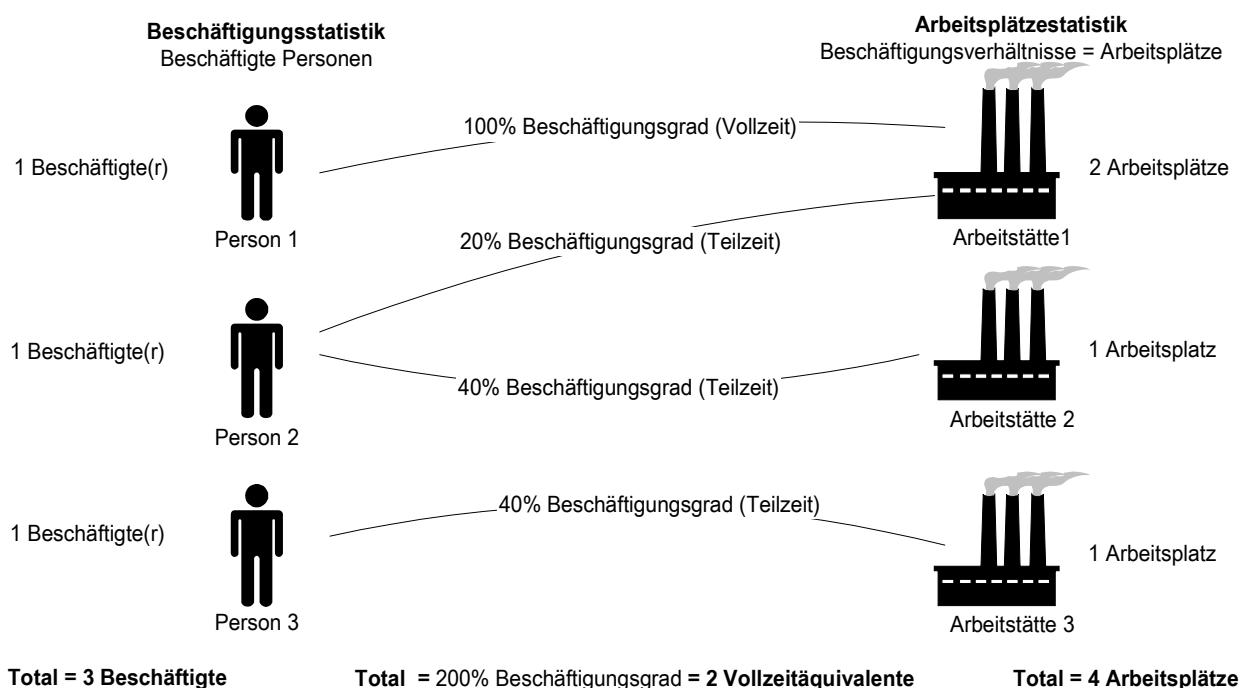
**Beschäftigungsstatistik**
Beschäftigte Personen

**Arbeitsplätzestatistik**
Beschäftigungsverhältnisse = Arbeitsplätze

1 Beschäftigte(r)

Person 1

100% Beschäftigungsgrad (Vollzeit)

2 Arbeitsplätze

20% Beschäftigungsgrad (Teilzeit)

Arbeitstätte1

1 Beschäftigte(r)

Person 2

40% Beschäftigungsgrad (Teilzeit)

1 Arbeitsplatz

Arbeitstätte 2

1 Beschäftigte(r)

Person 3

40% Beschäftigungsgrad (Teilzeit)

1 Arbeitsplatz

Arbeitstätte 3

**Total = 3 Beschäftigte**

**Total =** 200% Beschäftigungsgrad **= 2 Vollzeitäquivalente**

**Total = 4 Arbeitsplätze**